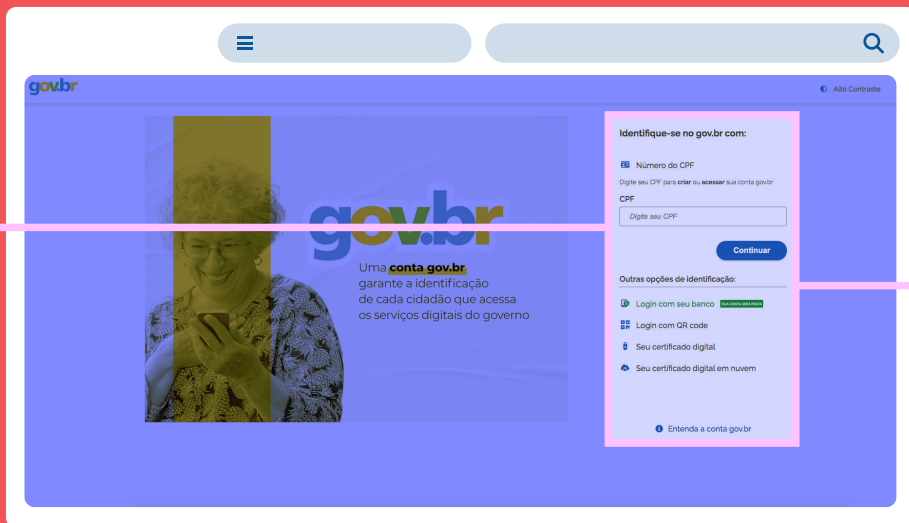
gov.br

Alto Contraste

gov.br

Uma conta gov.br garante a identificação de cada cidadão que acessa os serviços digitais do governo

Identifique-se no gov.br com:

Número do CPF

Digite seu CPF para criar ou acessar sua conta gov.br

CPF

Digite seu CPF

Continuar

Outras opções de identificação:

Login com seu banco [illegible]

Login com QR code

Seu certificado digital

Seu certificado digital em nuvem

Entenda a conta gov.br